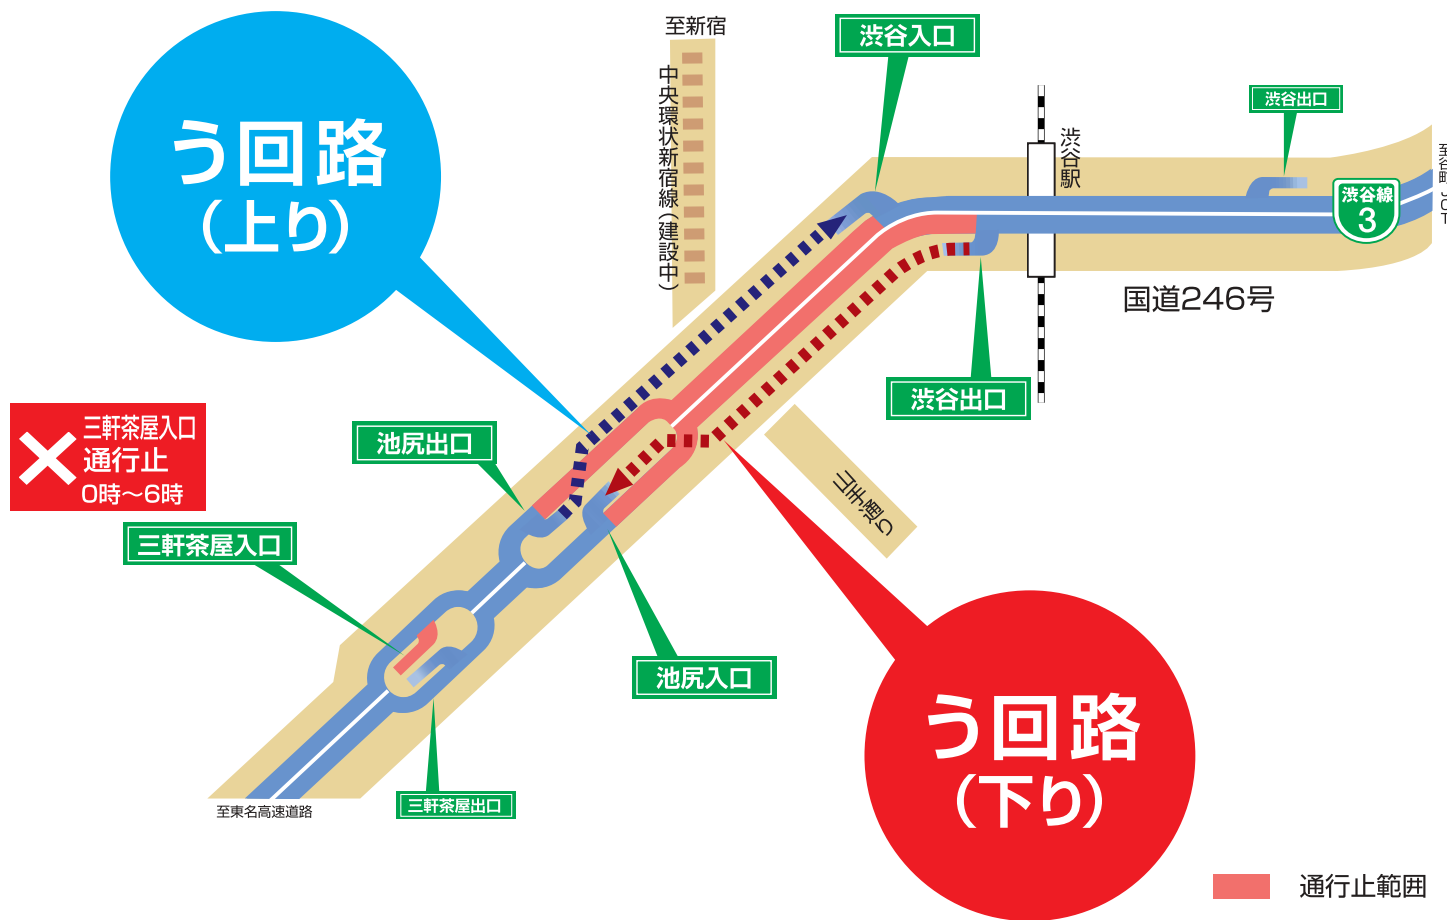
う回路
(上り)

至新宿

中央環状新宿線(建設中)

渋谷入口

渋谷駅

渋谷出口

渋谷線 3

国道246号

渋谷出口

✕ 三軒茶屋入口
通行止
0時〜6時

池尻出口

三軒茶屋入口

山手通り

池尻入口

至東名高速道路

三軒茶屋出口

う回路
(下り)

通行止範囲